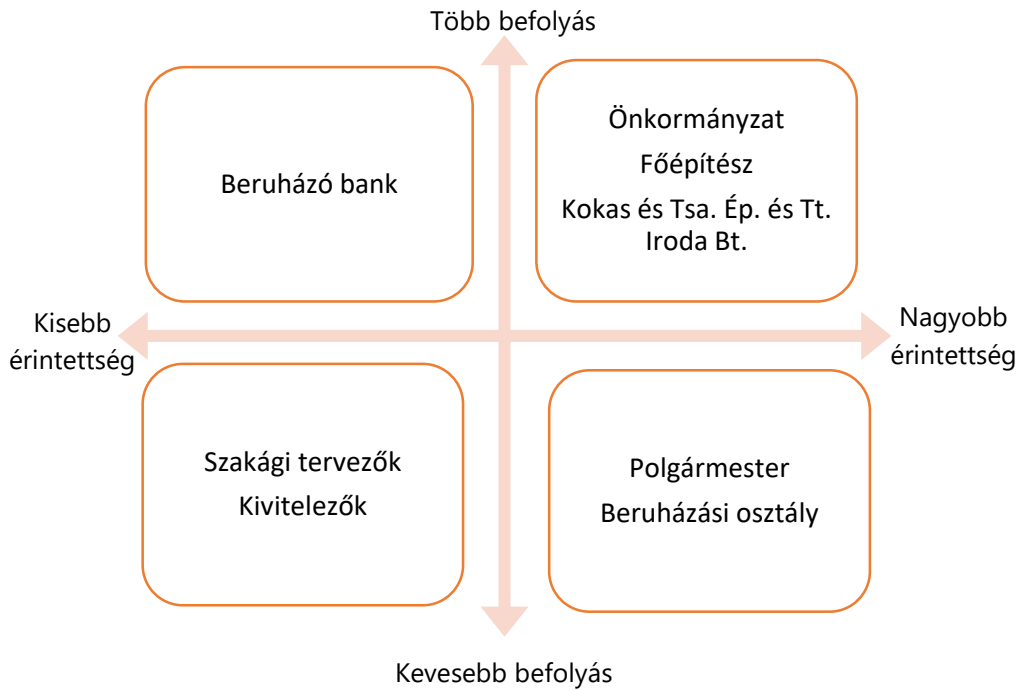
Több befolyás

Beruházó bank

Önkormányzat
Főépítész
Kokas és Tsa. Ép. és Tt. Iroda Bt.

Kisebb érintettség

Nagyobb érintettség

Szakági tervezők
Kivitelezők

Polgármester
Beruházási osztály

Kevesebb befolyás